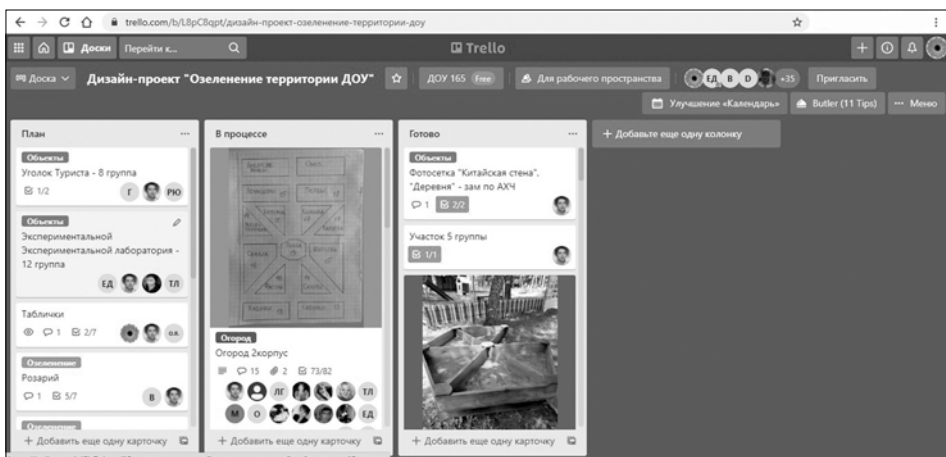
trello.com/b/L8pC8qpt/дизайн-проект-озеленение-территории-доу

Доски Перейти к...

Trello

Доска Дизайн-проект "Озеленение территории ДОУ" ДОУ 165 Free Для рабочего пространства ЕД В О +35 Пригласить

Улучшение «Календарь» Butler (11 Tips) Меню

План

Объекты
Уголок Туриста - 8 группа
1/2
Г РЮ

Объекты
Экспериментальной Экспериментальной лаборатория - 12 группа
ЕД ТЛ

Таблички
1 2/7
О.Л.

Озеленение
Розарий
1 5/7
В

Озеленение

+ Добавить еще одну карточку

В процессе

Огород
Огород 2корпус
15 2 73/82
ЛГ ТЛ
М О ЕД

+ Добавить еще одну карточку

Готово

Объекты
Фотосетка "Китайская стена", "Деревня" - зам по АХЧ
1 2/2

Участок 5 группы
1/1

+ Добавить еще одну карточку

+ Добавьте еще одну колонку